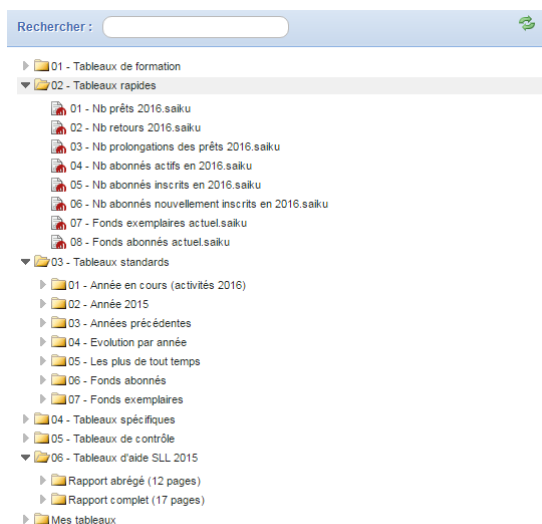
Rechercher :

01 - Tableaux de formation
02 - Tableaux rapides
01 - Nb prêts 2016.saiku
02 - Nb retours 2016.saiku
03 - Nb prolongations des prêts 2016.saiku
04 - Nb abonnés actifs en 2016.saiku
05 - Nb abonnés inscrits en 2016.saiku
06 - Nb abonnés nouvellement inscrits en 2016.saiku
07 - Fonds exemplaires actuel.saiku
08 - Fonds abonnés actuel.saiku
03 - Tableaux standards
01 - Année en cours (activités 2016)
02 - Année 2015
03 - Années précédentes
04 - Evolution par année
05 - Les plus de tout temps
06 - Fonds abonnés
07 - Fonds exemplaires
04 - Tableaux spécifiques
05 - Tableaux de contrôle
06 - Tableaux d'aide SLL 2015
Rapport abrégé (12 pages)
Rapport complet (17 pages)
Mes tableaux